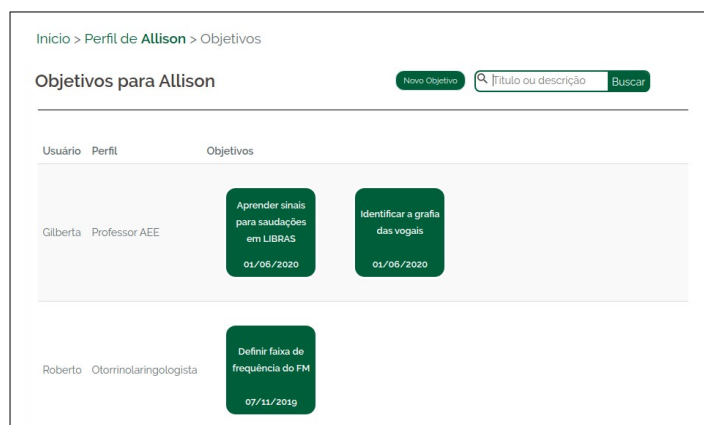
Início > Perfil de **Allison** > Objetivos

Objetivos para Allison

Novo Objetivo

Título ou descrição

Buscar

| Usuário | Perfil | Objetivos |
|---|---|---|
| Gilberta | Professor AEE | Aprender sinais para saudações em LIBRAS 01/06/2020; Identificar a grafia das vogais 01/06/2020 |
| Roberto | Otorrinolaringologista | Definir faixa de frequência do FM 07/11/2019 |